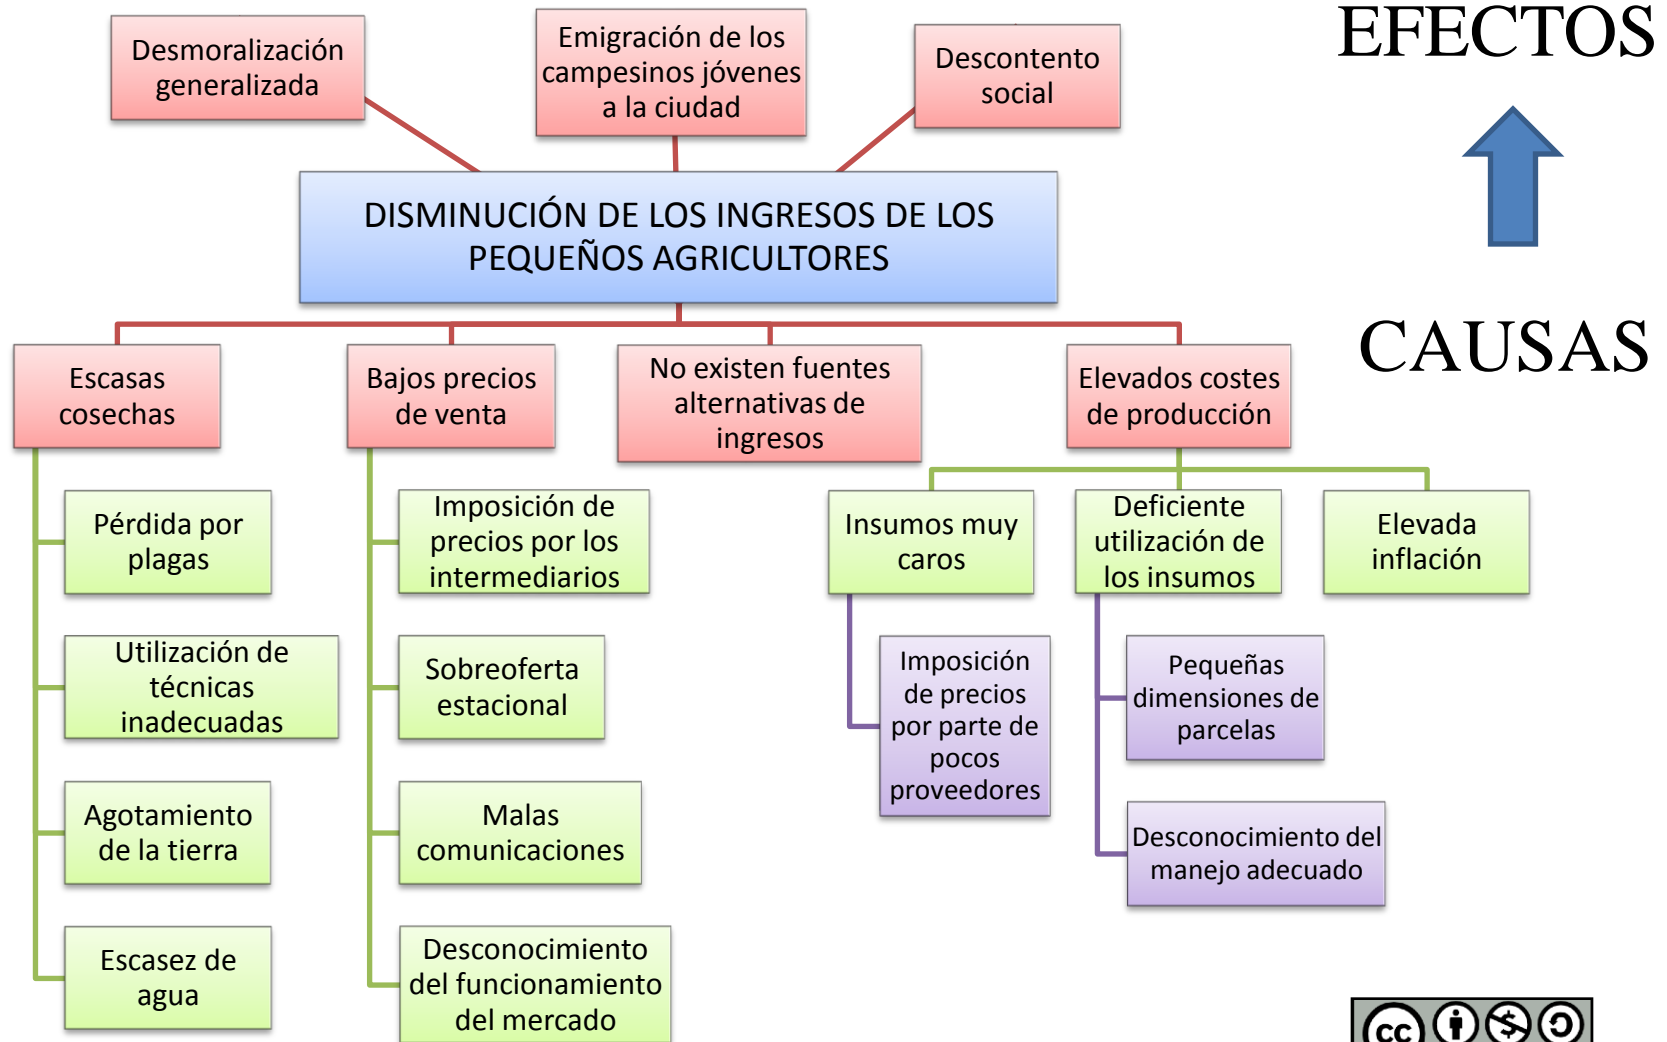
Desmoralización generalizada

Emigración de los campesinos jóvenes a la ciudad

Descontento social

EFECTOS

DISMINUCIÓN DE LOS INGRESOS DE LOS PEQUEÑOS AGRICULTORES

CAUSAS

Escasas cosechas

Bajos precios de venta

No existen fuentes alternativas de ingresos

Elevados costes de producción

Pérdida por plagas

Utilización de técnicas inadecuadas

Agotamiento de la tierra

Escasez de agua

Imposición de precios por los intermediarios

Sobreoferta estacional

Malas comunicaciones

Desconocimiento del funcionamiento del mercado

Insumos muy caros

Deficiente utilización de los insumos

Elevada inflación

Imposición de precios por parte de pocos proveedores

Pequeñas dimensiones de parcelas

Desconocimiento del manejo adecuado